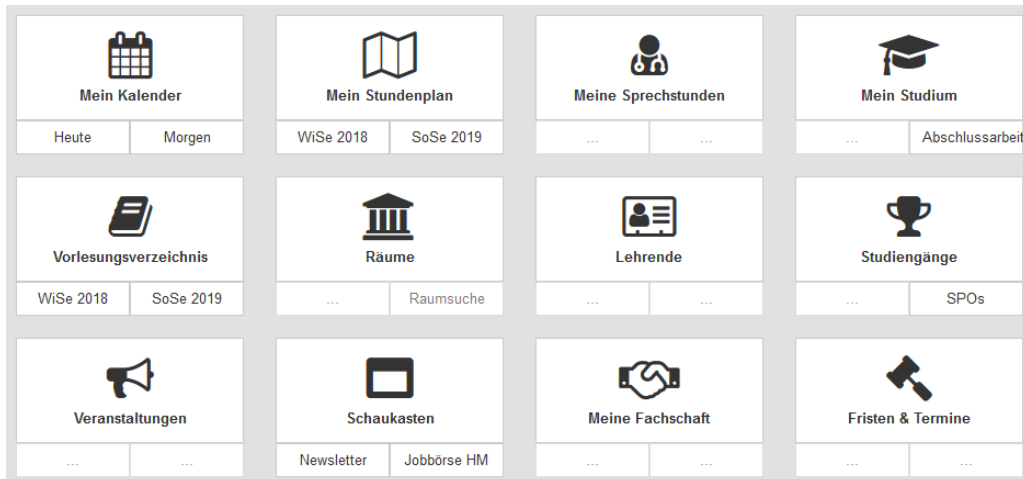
Mein Kalender
Heute
Morgen

Mein Stundenplan
WiSe 2018
SoSe 2019

Meine Sprechstunden
...
...

Mein Studium
...
Abschlussarbeit

Vorlesungsverzeichnis
WiSe 2018
SoSe 2019

Räume
...
Raumsuche

Lehrende
...
...

Studiengänge
...
SPOs

Veranstaltungen
...
...

Schaukasten
Newsletter
Jobbörse HM

Meine Fachschaft
...
...

Fristen & Termine
...
...